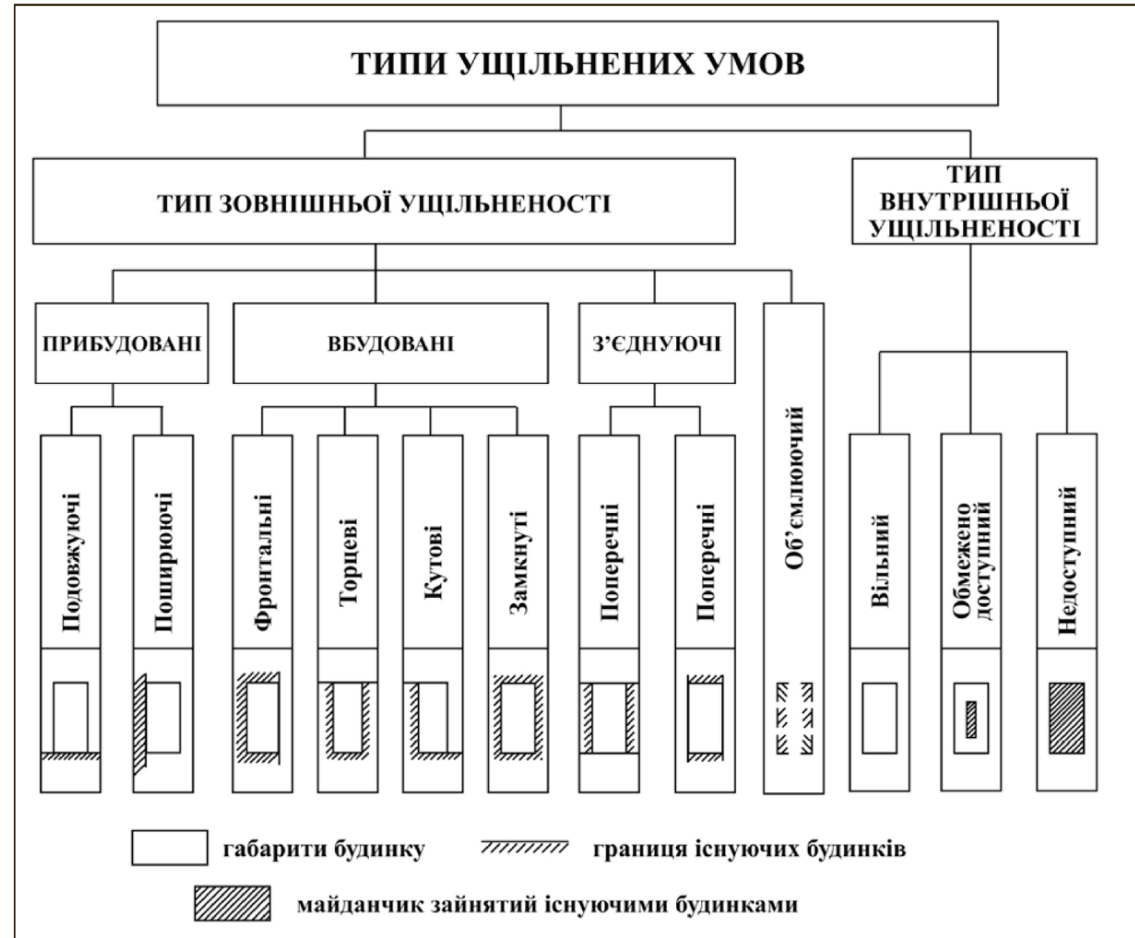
ТИПИ УЩІЛЬНЕНИХ УМОВ

ТИП ЗОВНІШНЬОЇ УЩІЛЬНЕНОСТІ

ТИП ВНУТРІШНЬОЇ УЩІЛЬНЕНОСТІ

ПРИБУДОВАНІ

ВБУДОВАНІ

З'ЄДНУЮЧІ

Об'ємлюючий

Подовжуючі

Поширюючі

Фронтальні

Торцеві

Кутові

Замкнуті

Поперечні

Поперечні

Вільний

Обмежено доступний

Недоступний

габарити будинку

границя існуючих будинків

майданчик зайнятий існуючими будинками